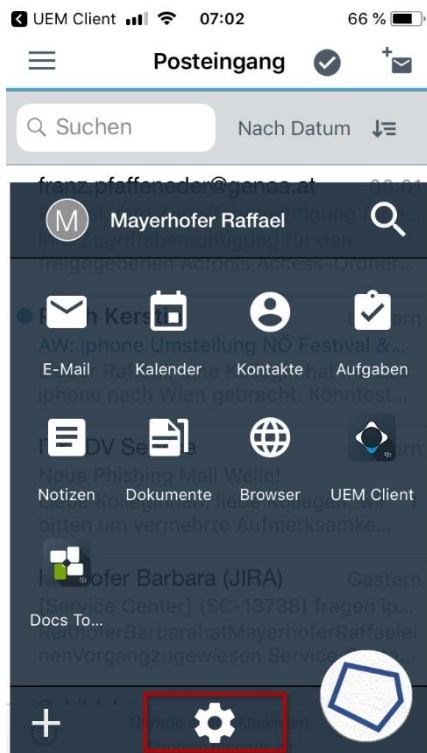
UEM Client 07:02 66 %

Posteingang

Suchen

Nach Datum

franz.pfaffeneder@genoa.at

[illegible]

Zugriffsberechtigung für den freigegebenen Acronis Access-Ordner...

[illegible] Kerst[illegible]

Gestern

AW: iphone Umstellung NO Festival &...

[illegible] Ra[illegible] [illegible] hat iphone nach Wien gebracht. Könntest...

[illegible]DV Se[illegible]

Neue Phishing Mail Welle!

Liebe Kolleginnen, liebe Kollegen, wir bitten um vermehrte Aufmerksamke...

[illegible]ofer Barbara (JIRA)

Gestern

[Service Center] (SC-13738) fragen ip...

ReithoferBarbarahatMayerhoferRaffaelei nenVorgangzugewiesen Service...

M

Mayerhofer Raffael

E-Mail

Kalender

Kontakte

Aufgaben

Notizen

Dokumente

Browser

UEM Client

Docs To...

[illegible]